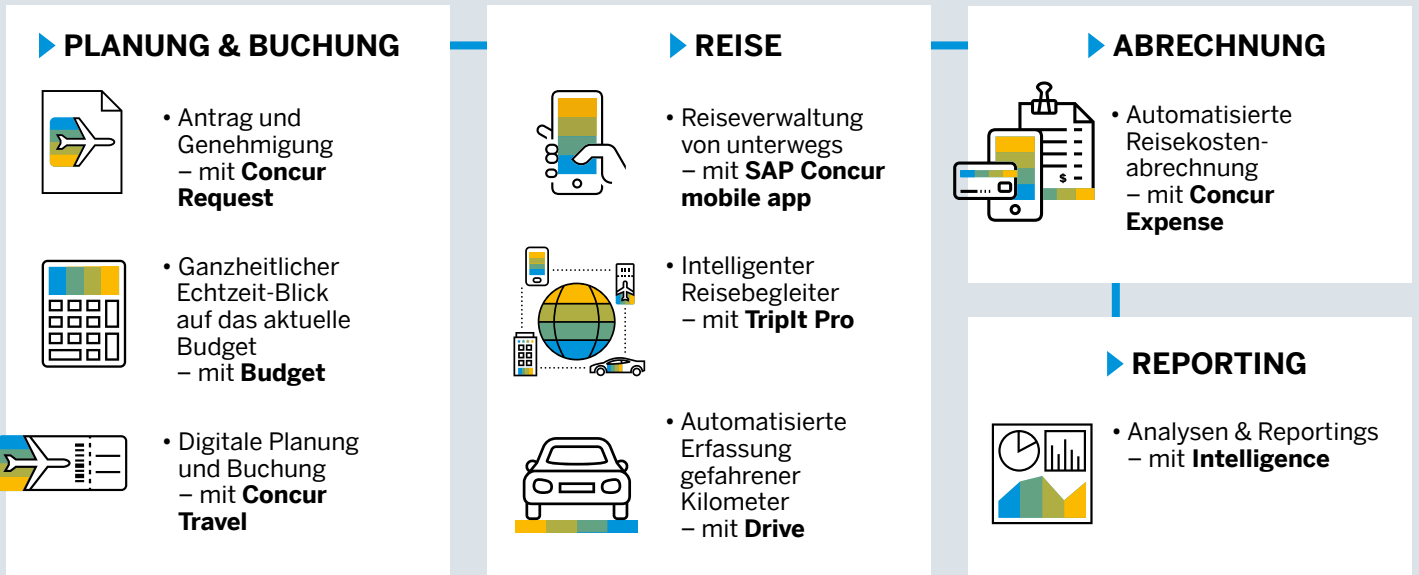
PLANUNG & BUCHUNG

• Antrag und Genehmigung – mit **Concur Request**

• Ganzheitlicher Echtzeit-Blick auf das aktuelle Budget – mit **Budget**

• Digitale Planung und Buchung – mit **Concur Travel**

REISE

• Reiseverwaltung von unterwegs – mit **SAP Concur mobile app**

• Intelligenter Reisebegleiter – mit **TripIt Pro**

• Automatisierte Erfassung gefahrener Kilometer – mit **Drive**

ABRECHNUNG

$

• Automatisierte Reisekostenabrechnung – mit **Concur Expense**

REPORTING

• Analysen & Reportings – mit **Intelligence**